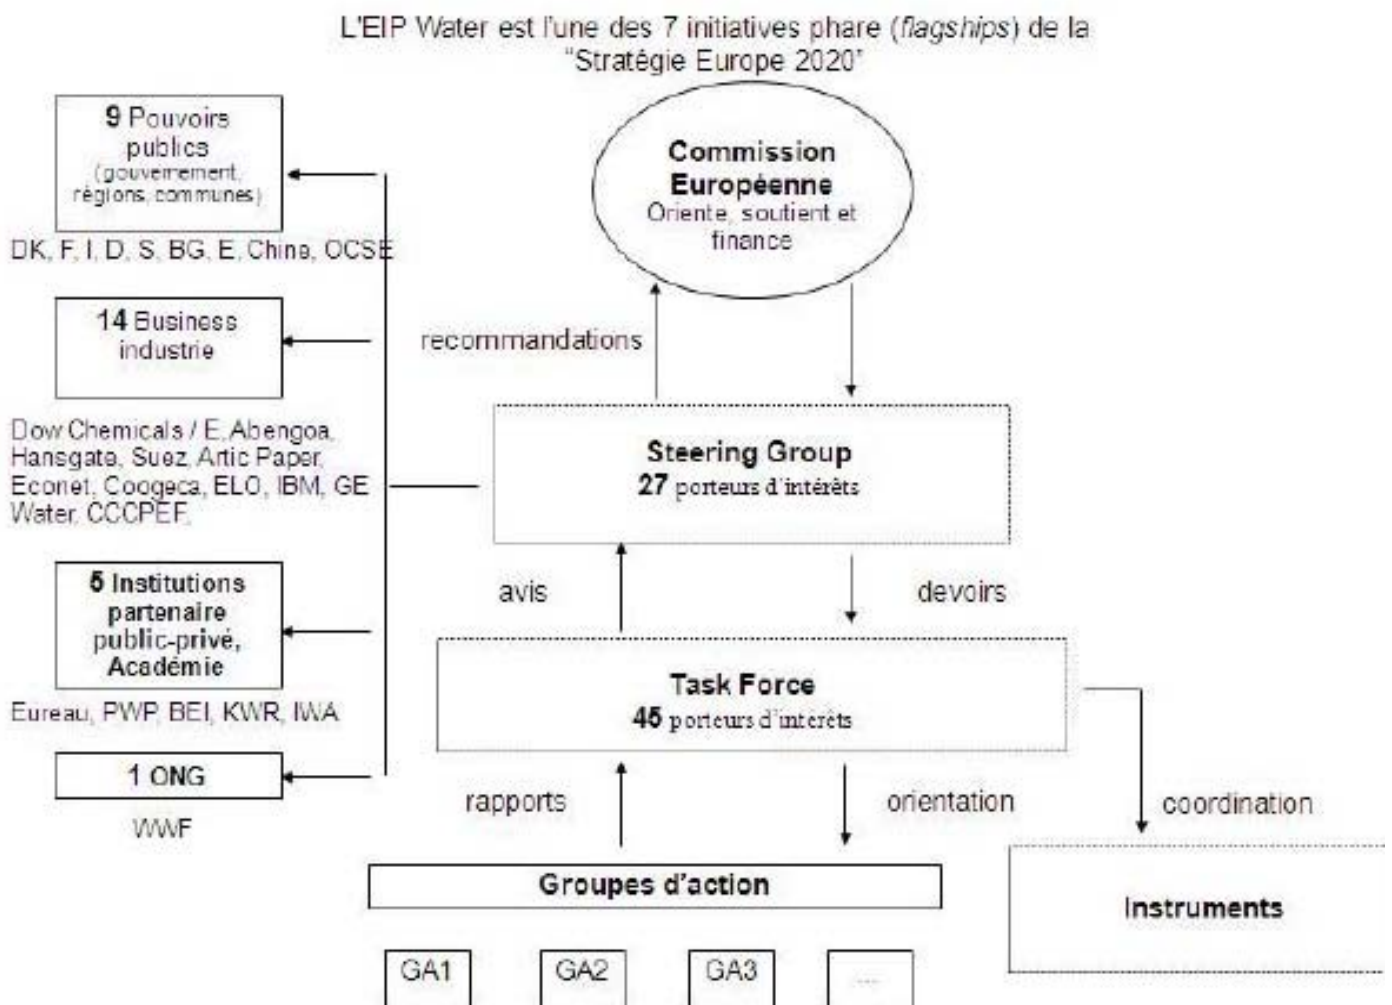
L'EIP Water est l'une des 7 initiatives phare (*flagships*) de la "Stratégie Europe 2020"

9 Pouvoirs publics
(gouvernement, régions, communes)

DK, F, I, D, S, BG, E, China, OCSE

14 Business industrie

Dow Chemicals / E, Abengoa, Hansgate, Suez, Artic Paper, Econet, Coogeca, ELO, IBM, GE Water, CCCPEF,

5 Institutions partenaire public-privé, Académie

Eureau, PWP, BEI, KWR, IWA

1 ONG

WWF

Commission Européenne
Oriente, soutient et finance

recommandations

Steering Group
27 porteurs d'intérêts

avis

devoirs

Task Force
45 porteurs d'intérêts

rapports

orientation

coordination

Groupes d'action

Instruments

GA1

GA2

GA3

...